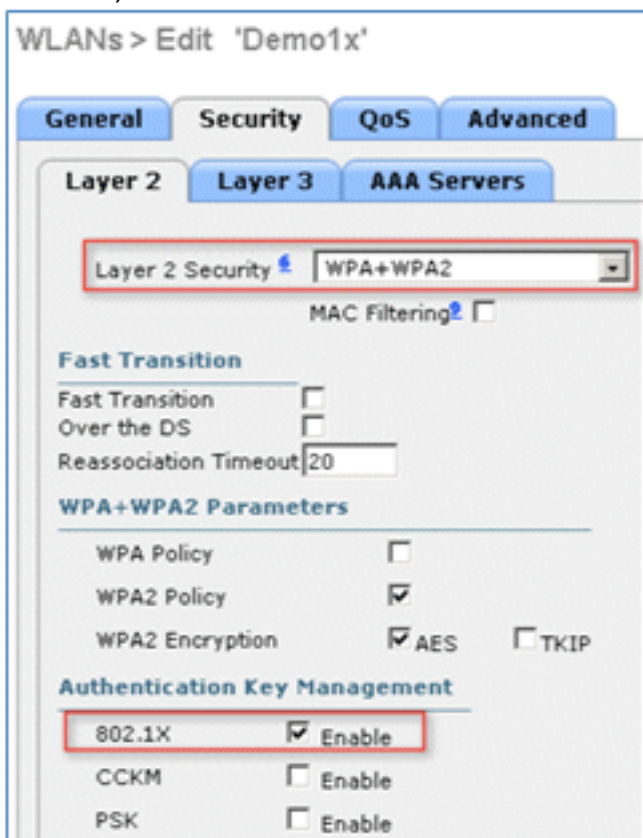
WLANs > Edit 'Demo1x'

General Security QoS Advanced

Layer 2 Layer 3 AAA Servers

Layer 2 Security 6 WPA+WPA2

MAC Filtering 2

Fast Transition

Fast Transition

Over the DS

Reassociation Timeout 20

WPA+WPA2 Parameters

WPA Policy

WPA2 Policy

WPA2 Encryption AES TKIP

Authentication Key Management

802.1X Enable

CCKM Enable

PSK Enable